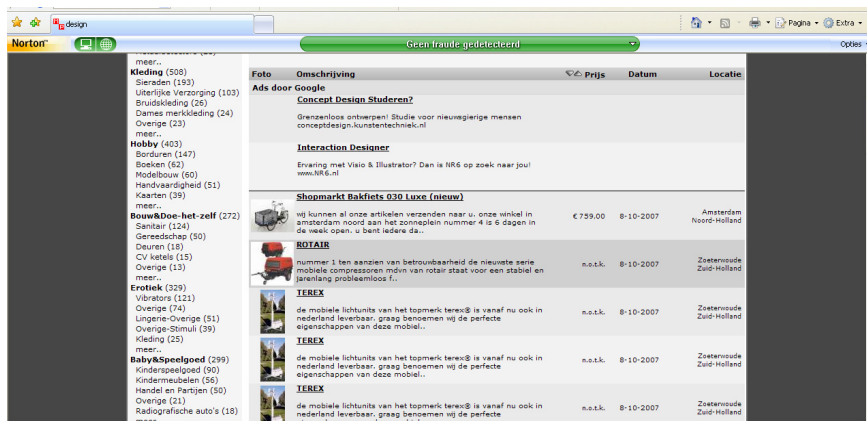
design

Pagina ▾ Extra ▾

Norton

Geen fraude gedetecteerd

Opties

meer..
Kleding (508)
Sieraden (193)
Uiterlijke Verzorging (103)
Bruidskleding (26)
Dames merkkleding (24)
Overige (23)
meer..
Hobby (403)
Borduren (147)
Boeken (62)
Modelbouw (60)
Handvaardigheid (51)
Kaarten (39)
meer..
Bouw&Doe-het-zelf (272)
Sanitair (124)
Gereedschap (50)
Deuren (18)
CV ketels (15)
Overige (13)
meer..
Erotiek (329)
Vibrators (121)
Overige (74)
Lingerie-Overige (51)
Overige-Stimuli (39)
Kleding (25)
meer..
Baby&Speelgoed (299)
Kinderspeelgoed (90)
Kindermeubelen (56)
Handel en Partijen (50)
Overige (21)
Radiografische auto's (18)

| Foto | Omschrijving | Prijs | Datum | Locatie |
|---|---|---|---|---|
| Ads door Google | | | | |
| | Concept Design Studeren? Grenzeloos ontwerpen! Studie voor nieuwsgierige mensen conceptdesign.kunstentechniek.nl | | | |
| | Interaction Designer Ervaring met Visio & Illustrator? Dan is NR6 op zoek naar jou! www.NR6.nl | | | |
| | Shopmarkt Bakfiets 030 Luxe (nieuw) wij kunnen al onze artikelen verzenden naar u. onze winkel in amsterdam noord aan het zonneplein nummer 4 is 6 dagen in de week open. u bent iedere da.. | € 759.00 | 8-10-2007 | Amsterdam Noord-Holland |
| | ROTAIR nummer 1 ten aanzien van betrouwbaarheid de nieuwste serie mobiele compressoren mdvn van rotair staat voor een stabiel en jarenlang probleemloos f.. | n.o.t.k. | 8-10-2007 | Zoeterwoude Zuid-Holland |
| | TEREX de mobiele lichtunits van het topmerk terex® is vanaf nu ook in nederland leverbaar. graag benoemen wij de perfecte eigenschappen van deze mobiel.. | n.o.t.k. | 8-10-2007 | Zoeterwoude Zuid-Holland |
| | TEREX de mobiele lichtunits van het topmerk terex® is vanaf nu ook in nederland leverbaar. graag benoemen wij de perfecte eigenschappen van deze mobiel.. | n.o.t.k. | 8-10-2007 | Zoeterwoude Zuid-Holland |
| | TEREX de mobiele lichtunits van het topmerk terex® is vanaf nu ook in nederland leverbaar. graag benoemen wij de perfecte eigenschappen van deze mobiel.. | n.o.t.k. | 8-10-2007 | Zoeterwoude Zuid-Holland |